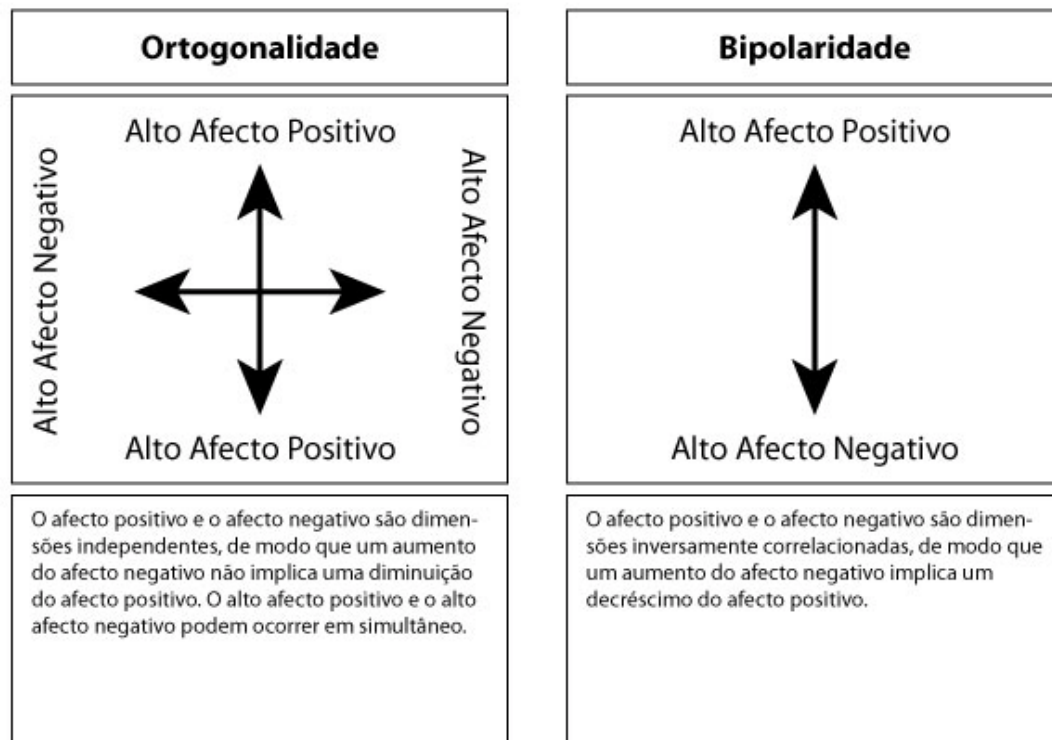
**Ortogonalidade**

Alto Afecto Positivo

Alto Afecto Negativo

Alto Afecto Negativo

Alto Afecto Positivo

O afecto positivo e o afecto negativo são dimensões independentes, de modo que um aumento do afecto negativo não implica uma diminuição do afecto positivo. O alto afecto positivo e o alto afecto negativo podem ocorrer em simultâneo.

**Bipolaridade**

Alto Afecto Positivo

Alto Afecto Negativo

O afecto positivo e o afecto negativo são dimensões inversamente correlacionadas, de modo que um aumento do afecto negativo implica um decréscimo do afecto positivo.